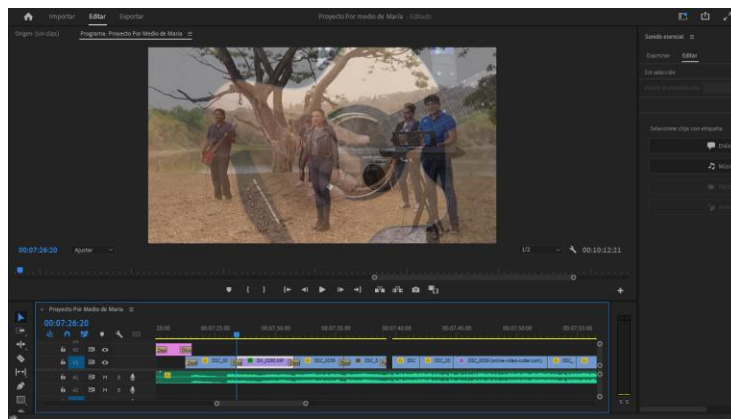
Importar Editar Exportar

Proyecto Por medio de María - Editado

Origen: (sin clip) Programa: Proyecto Por Medio de María ≡

Sonido esencial ≡

Examinar Editar

Sin selección

Seleccione clips con etiqueta:

Diálo

Músi

00:07:26:20 Ajustar

1/2

00:10:12:21

× Proyecto Por Medio de María ≡

00:07:26:20

00:07:25:00 00:07:30:00 00:07:35:00 00:07:40:00 00:07:45:00 00:07:50:00 00:07:55:00

V3

V2

V1

A1 M S

A2 M S

DSC_0239 (en-line-video-cutter.com)